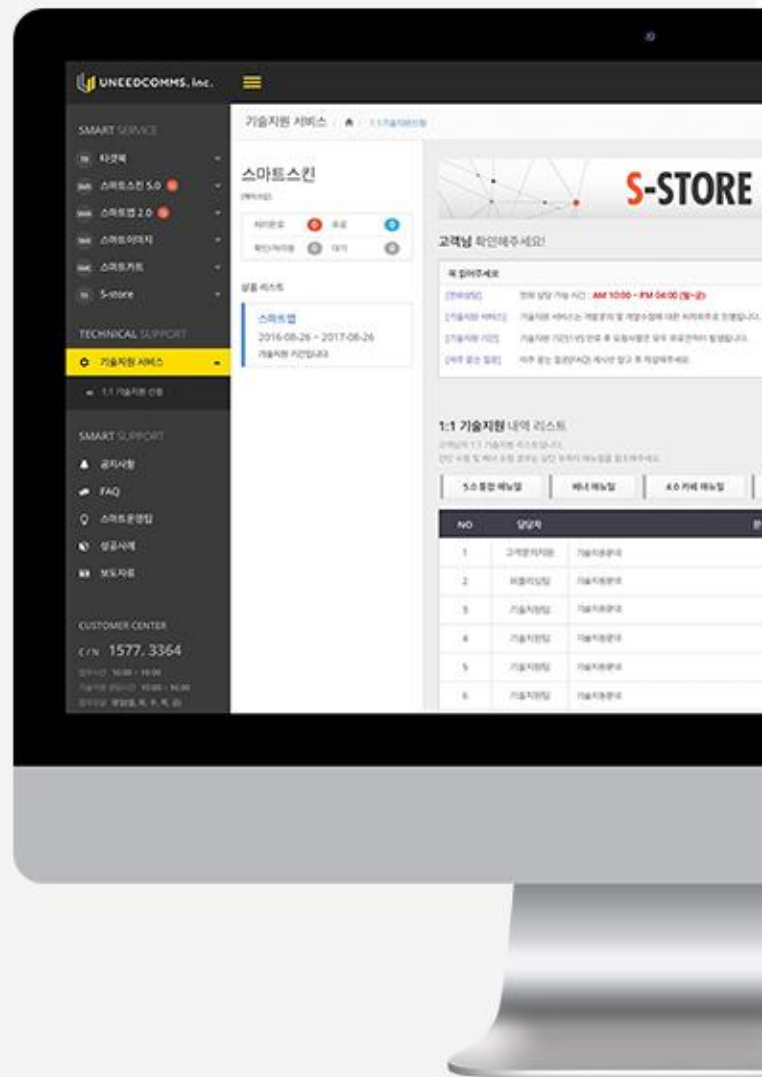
UNEEDCOMMS. inc.

SMART SERVICE
타겟북
스마트스킨 5.0
스마트웹 2.0
스마트이미지
스마트카트
S-store

TECHNICAL SUPPORT
기술지원 서비스
1:1 기술지원 신청

SMART SUPPORT
공지사항
FAQ
스마트운영팁
성공사례
보도자료

CUSTOMER CENTER
C/N 1577. 3364
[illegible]

기술지원 서비스 / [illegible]

스마트스킨
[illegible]
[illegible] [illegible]
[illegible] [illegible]

상품 리스트
스마트웹
2016-08-26 ~ 2017-08-26
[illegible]

S-STORE

고객님 확인해주세요!

꼭 읽어주세요
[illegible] AM 10:00 ~ PM 04:00 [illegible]
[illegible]
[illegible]
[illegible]

1:1 기술지원 내역 리스트
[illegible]
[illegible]

5.0 통합 매뉴얼 | 배너 매뉴얼 | 4.0 카페 매뉴얼

| NO | 담당자 | |
|---|---|---|
| 1 | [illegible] | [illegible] |
| 2 | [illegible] | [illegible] |
| 3 | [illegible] | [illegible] |
| 4 | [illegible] | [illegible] |
| 5 | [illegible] | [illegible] |
| 6 | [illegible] | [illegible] |